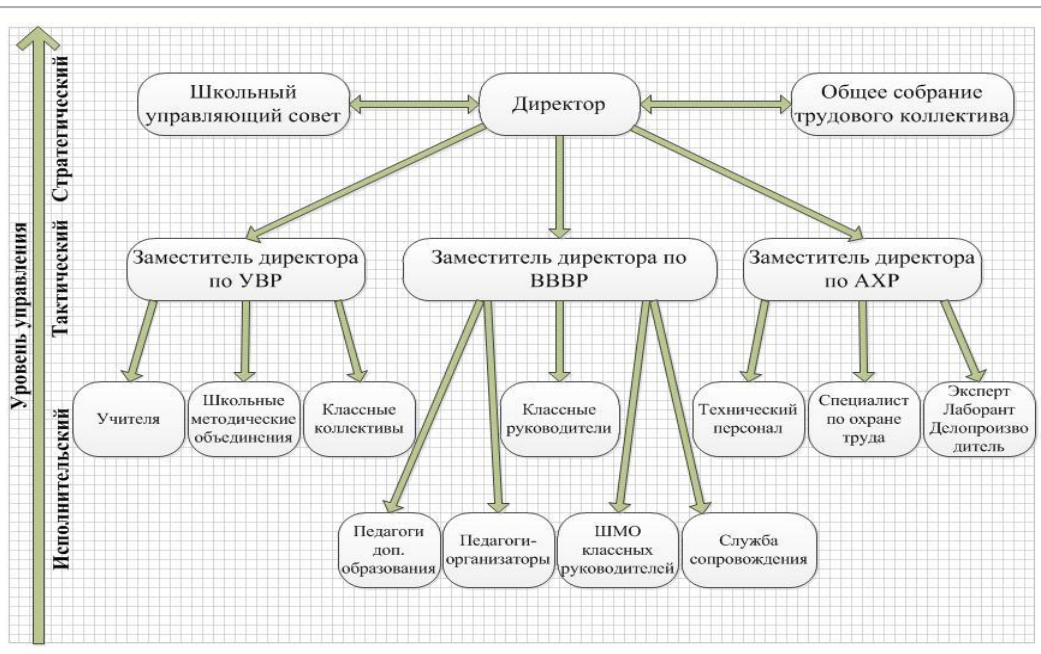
Уровень управления

Стратегический

Тактический

Исполнительский

Школьный управляющий совет

Директор

Общее собрание трудового коллектива

Заместитель директора по УВР

Заместитель директора по ВВВР

Заместитель директора по АХР

Учителя

Школьные методические объединения

Классные коллективы

Классные руководители

Технический персонал

Специалист по охране труда

Эксперт Лаборант Делопроизводитель

Педагоги доп. образования

Педагоги-организаторы

ШМО классных руководителей

Служба сопровождения